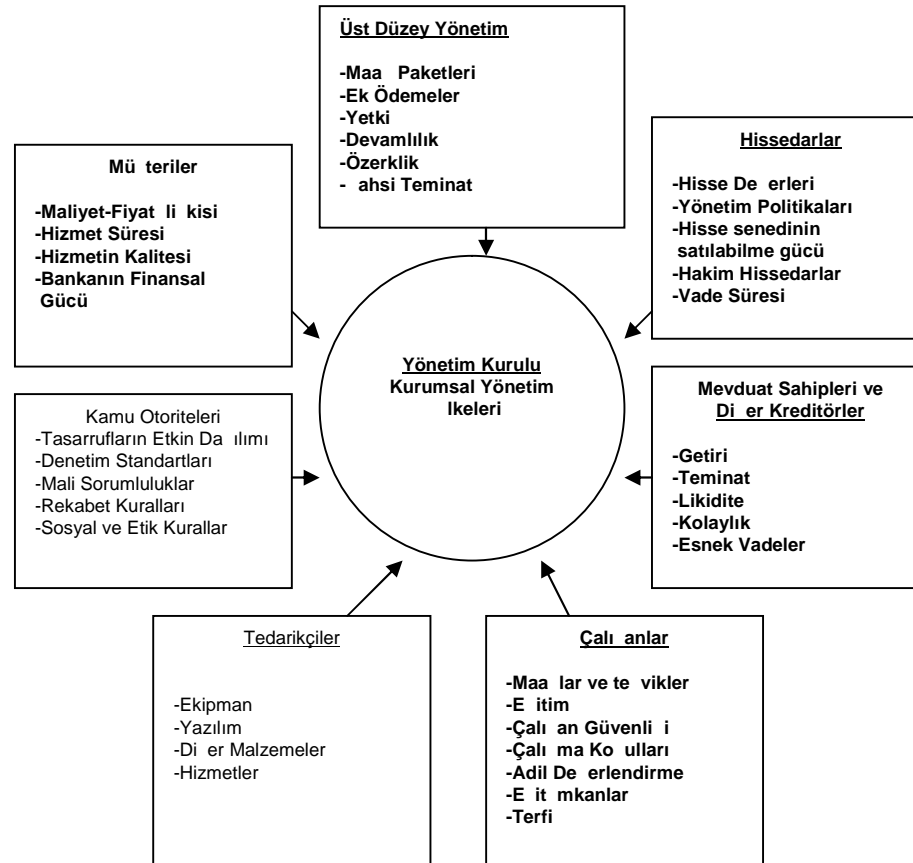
Üst Düzey Yönetim

-Maa Paketleri
-Ek Ödemeler
-Yetki
-Devamlılık
-Özerklik
- ahsi Teminat

Mü teriler

-Maliyet-Fiyat li kisi
-Hizmet Süresi
-Hizmetin Kalitesi
-Bankanın Finansal Gücü

Hissedarlar

-Hisse De erleri
-Yönetim Politikaları
-Hisse senedinin satılabilme gücü
-Hakim Hissedarlar
-Vade Süresi

Yönetim Kurulu
Kurumsal Yönetim Ikeleri

Kamu Otoriteleri
-Tasarrufların Etkin Da ılımı
-Denetim Standartları
-Mali Sorumluluklar
-Rekabet Kuralları
-Sosyal ve Etik Kurallar

Mevduat Sahipleri ve Di er Kreditörler

-Getiri
-Teminat
-Likidite
-Kolaylık
-Esnek Vadeler

Tedarikçiler

-Ekipman
-Yazılım
-Di er Malzemeler
-Hizmetler

Çalı anlar

-Maa lar ve te vikler
-E itim
-Çalı an Güvenli i
-Çalı ma Ko ulları
-Adil De erlendirme
-E it mkanlar
-Terfi